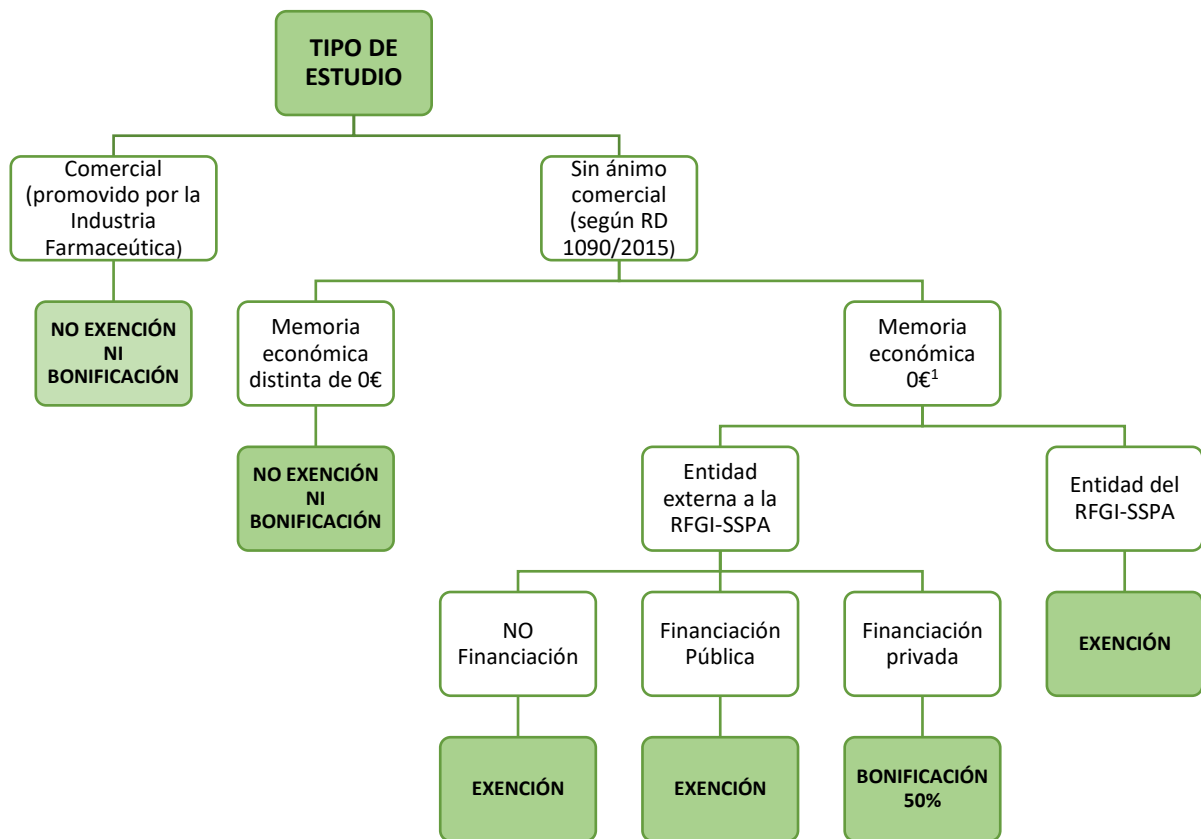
TIPO DE ESTUDIO

Comercial (promovido por la Industria Farmaceútica)

NO EXENCIÓN NI BONIFICACIÓN

Sin ánimo comercial (según RD 1090/2015)

Memoria económica distinta de 0€

NO EXENCIÓN NI BONIFICACIÓN

Memoria económica 0€$^1$

Entidad externa a la RFGI-SSPA

NO Financiación

EXENCIÓN

Financiación Pública

EXENCIÓN

Financiación privada

BONIFICACIÓN 50%

Entidad del RFGI-SSPA

EXENCIÓN